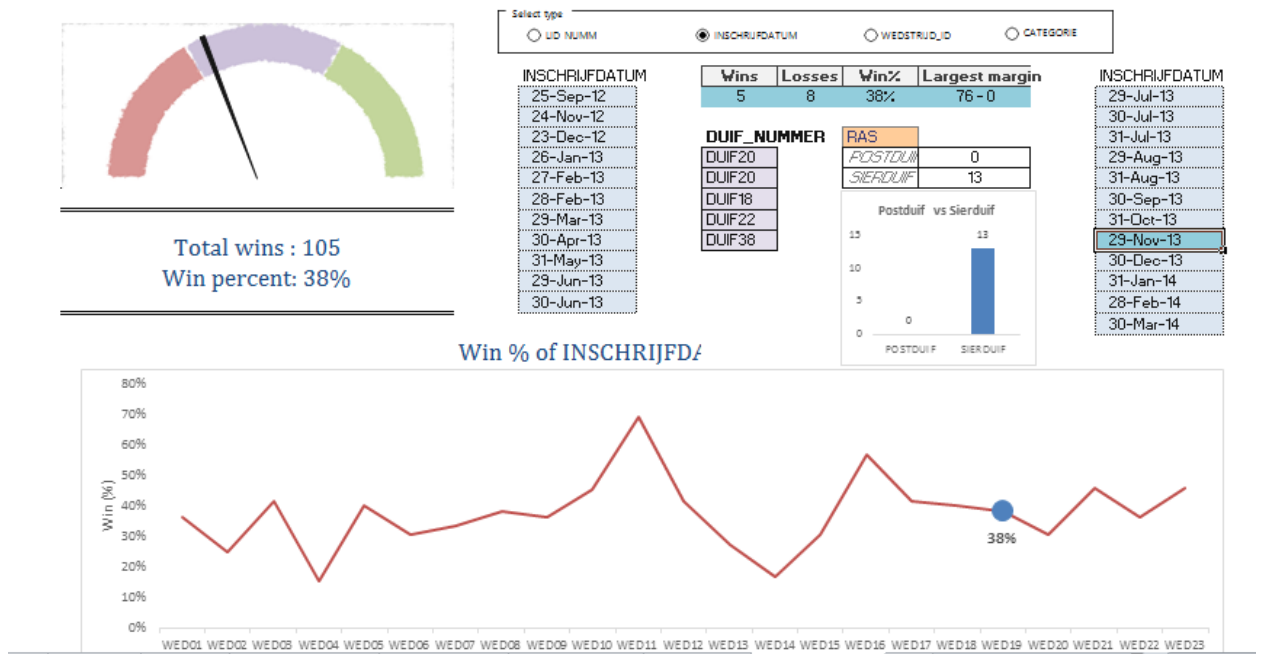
Select type
LID NUMM
INSCHRIJFDATUM
WEDSTRIJD_ID
CATEGORIE

Total wins : 105
Win percent: 38%

INSCHRIJFDATUM
25-Sep-12
24-Nov-12
23-Dec-12
26-Jan-13
27-Feb-13
28-Feb-13
29-Mar-13
30-Apr-13
31-May-13
29-Jun-13
30-Jun-13

| Wins | Losses | Win% | Largest margin |
|---|---|---|---|
| 5 | 8 | 38% | 76 - 0 |

DUIF_NUMMER
DUIF20
DUIF20
DUIF18
DUIF22
DUIF38

| RAS | |
|---|---|
| POSTDUIF | 0 |
| SIERDUIF | 13 |

Postduif vs Sierduif
15
10
5
0
0
13
POSTDUIF
SIERDUIF

INSCHRIJFDATUM
29-Jul-13
30-Jul-13
31-Jul-13
29-Aug-13
31-Aug-13
30-Sep-13
31-Oct-13
29-Nov-13
30-Dec-13
31-Jan-14
28-Feb-14
30-Mar-14

Win % of INSCHRIJFDA
80%
70%
60%
50%
40%
30%
20%
10%
0%
Win (%)
38%
WED01 WED02 WED03 WED04 WED05 WED06 WED07 WED08 WED09 WED10 WED11 WED12 WED13 WED14 WED15 WED16 WED17 WED18 WED19 WED20 WED21 WED22 WED23